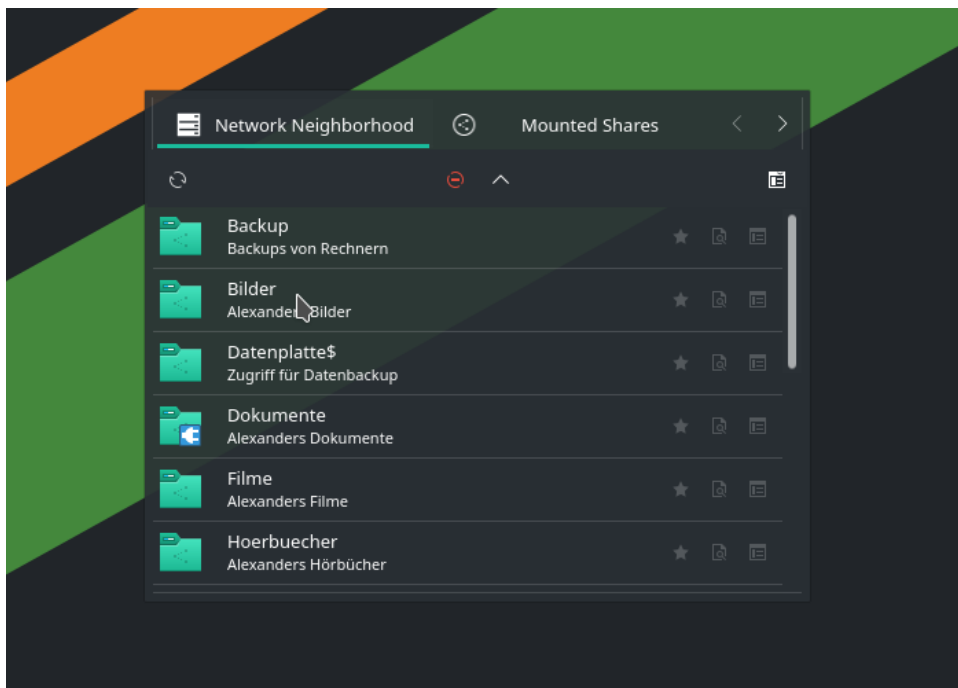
Network Neighborhood

Mounted Shares

Backup
Backups von Rechnern

Bilder
Alexanders Bilder

Datenplatte$
Zugriff für Datenbackup

Dokumente
Alexanders Dokumente

Filme
Alexanders Filme

Hoerbuecher
Alexanders Hörbücher